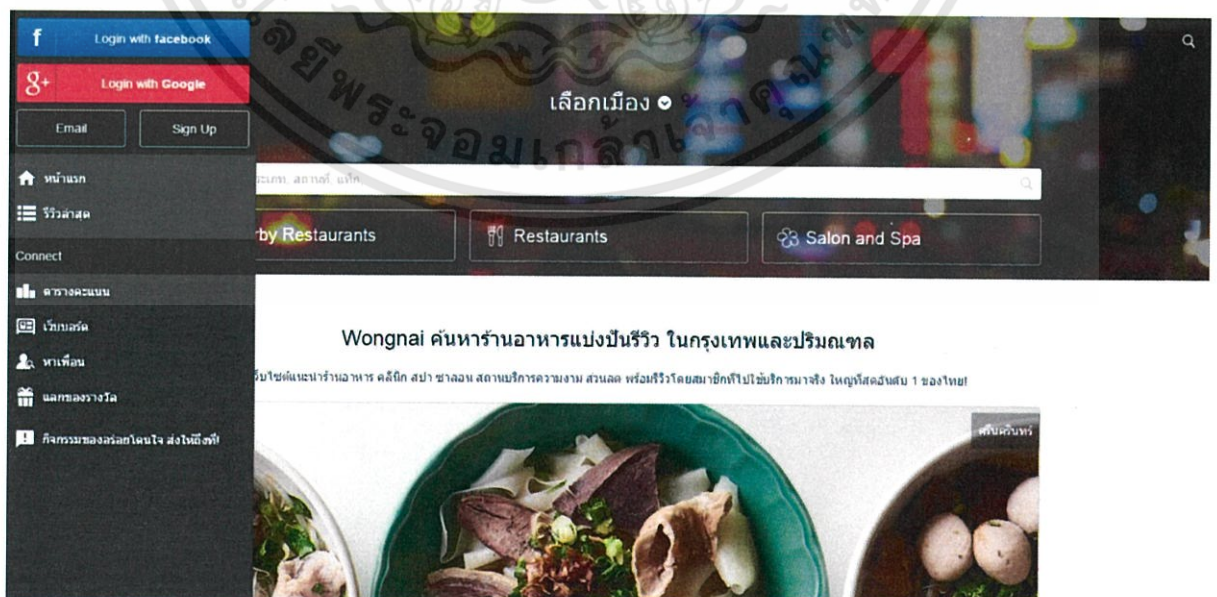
Login with facebook

Login with Google

Email

Sign Up

หน้าแรก

รีวิวล่าสุด

Connect

ตารางคะแนน

เว็บบอร์ด

หาเพื่อน

แลกของรางวัล

กิจกรรมของอร่อยโดนใจ ส่งให้ถึงที่!

มหาวิทยาลัยราชภัฏพระจอมเกล้าเจ้าคุณทหาร

เลือกเมือง

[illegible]ร้านอาหาร, สถานที่, แท็ก

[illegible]by Restaurants

Restaurants

Salon and Spa

Wongnai ค้นหาร้านอาหารแบ่งปันรีวิว ในกรุงเทพและปริมณฑล

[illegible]เว็บไซต์แนะนำร้านอาหาร คลีนิก สปา ซาลอน สถานบริการความงาม สวนลด พร้อมรีวิวโดยสมาชิกที่ไปใช้บริการมาจริง ใหญ่ที่สุดอันดับ 1 ของไทย!

ศุกร์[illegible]